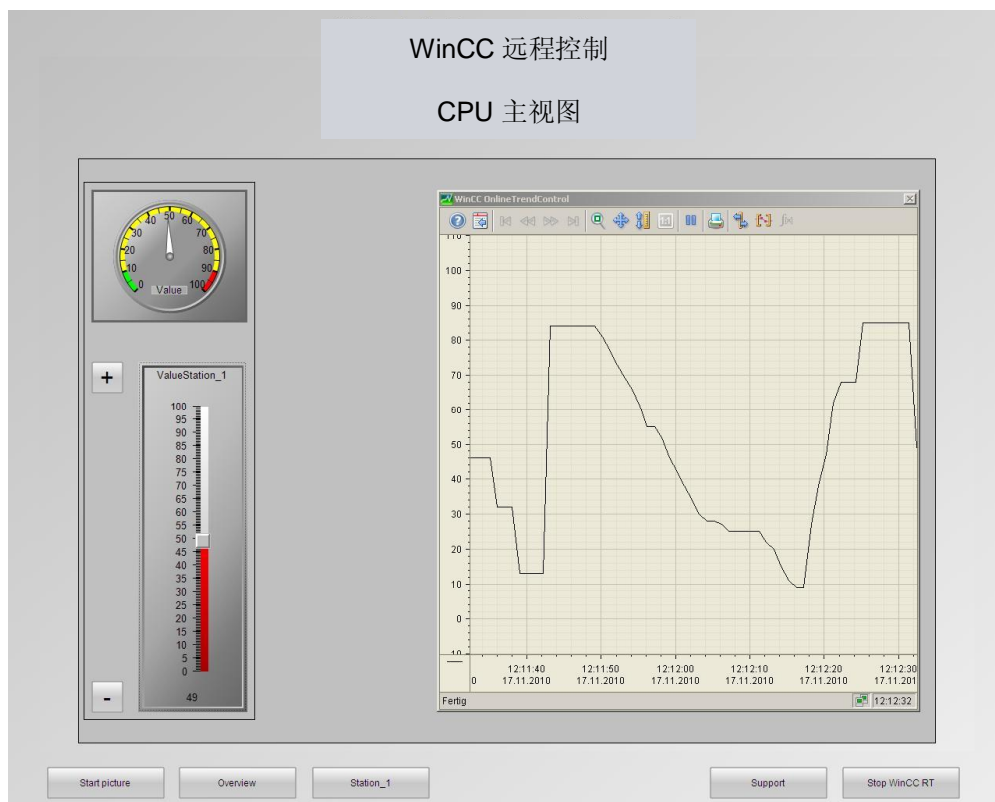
WinCC 远程控制

CPU 主视图

0 10 20 30 40 50 60 70 80 90 100
Value

+

ValueStation_1

100
95
90
85
80
75
70
65
60
55
50
45
40
35
30
25
20
15
10
5
0

49

-

WinCC OnlineTrendControl

110
100
90
80
70
60
50
40
30
20
10
0
-10

0
12:11:40
17.11.2010
12:11:50
17.11.2010
12:12:00
17.11.2010
12:12:10
17.11.2010
12:12:20
17.11.2010
12:12:30
17.11.201

Fertig
12:12:32

Start picture
Overview
Station_1
Support
Stop WinCC RT